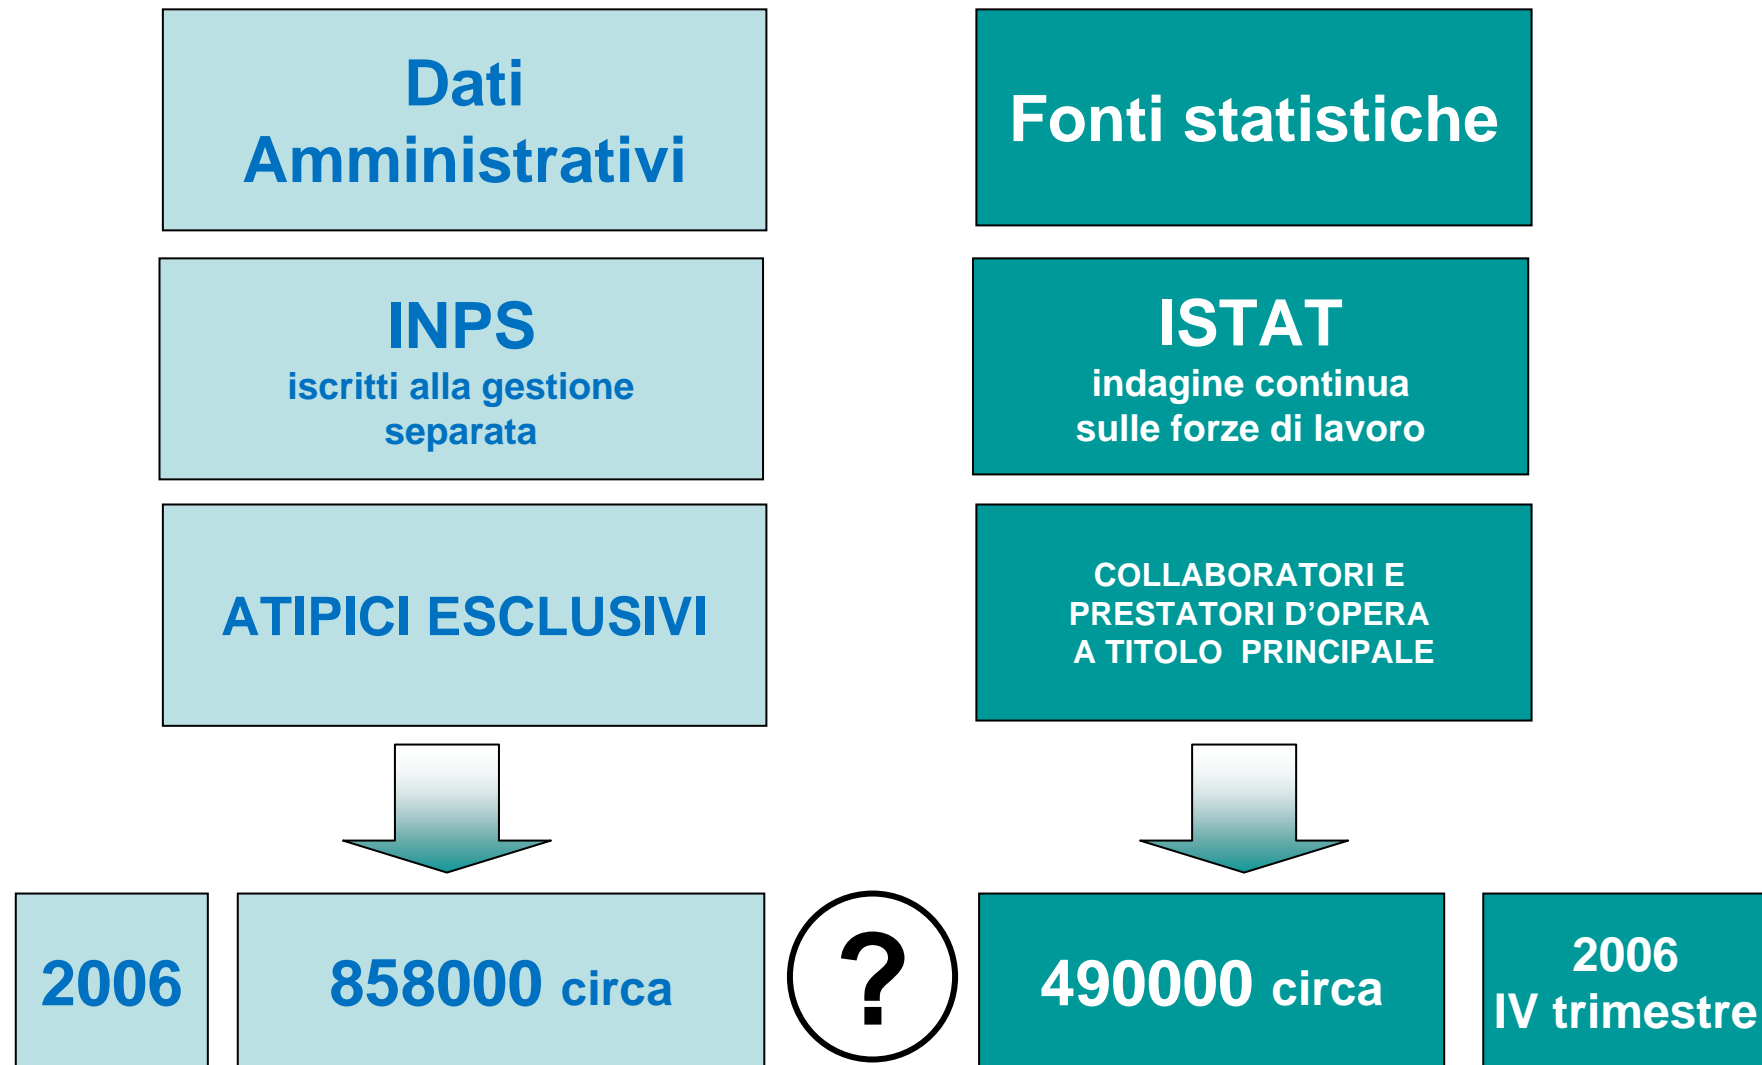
Dati Amministrativi

Fonti statistiche

INPS
iscritti alla gestione separata

ISTAT
indagine continua sulle forze di lavoro

ATIPICI ESCLUSIVI

COLLABORATORI E PRESTATORI D’OPERA A TITOLO PRINCIPALE

2006

858000 circa

?

490000 circa

2006
IV trimestre